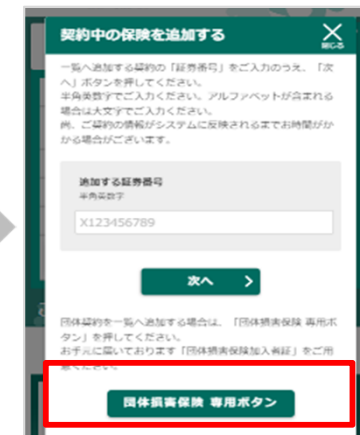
契約中の保険を追加する

閉じる

一覧へ追加する契約の「証券番号」をご入力のうえ、「次へ」ボタンを押してください。
半角英数字でご入力ください。アルファベットが含まれる場合は大文字でご入力ください。
例、ご契約の情報がシステムに反映されるまでお時間がかかる場合がございます。

追加する証券番号
半角英数字

X123456789

次へ

団体契約を一覧へ追加する場合は、「団体損害保険 専用ボタン」を押してください。
お手元に届いております「団体損害保険加入者証」をご用意ください。

団体損害保険 専用ボタン